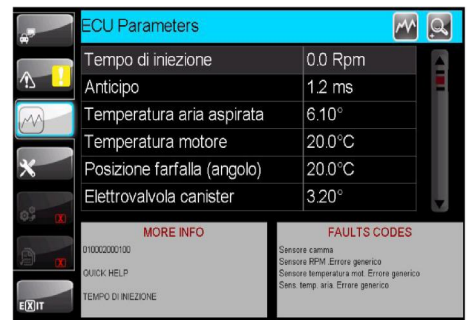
ECU Parameters

| Tempo di iniezione | 0.0 Rpm |
|---|---|
| Anticipo | 1.2 ms |
| Temperatura aria aspirata | 6.10° |
| Temperatura motore | 20.0°C |
| Posizione farfalla (angolo) | 20.0°C |
| Elettrovalvola canister | 3.20° |

MORE INFO
010002000100
QUICK HELP
TEMPO DI INIEZIONE

FAULTS CODES
Sensore camma
Sensore RPM .Errore generico
Sensore temperatura mot. Errore generico
Sens. temp. aria. Errore generico

EXIT